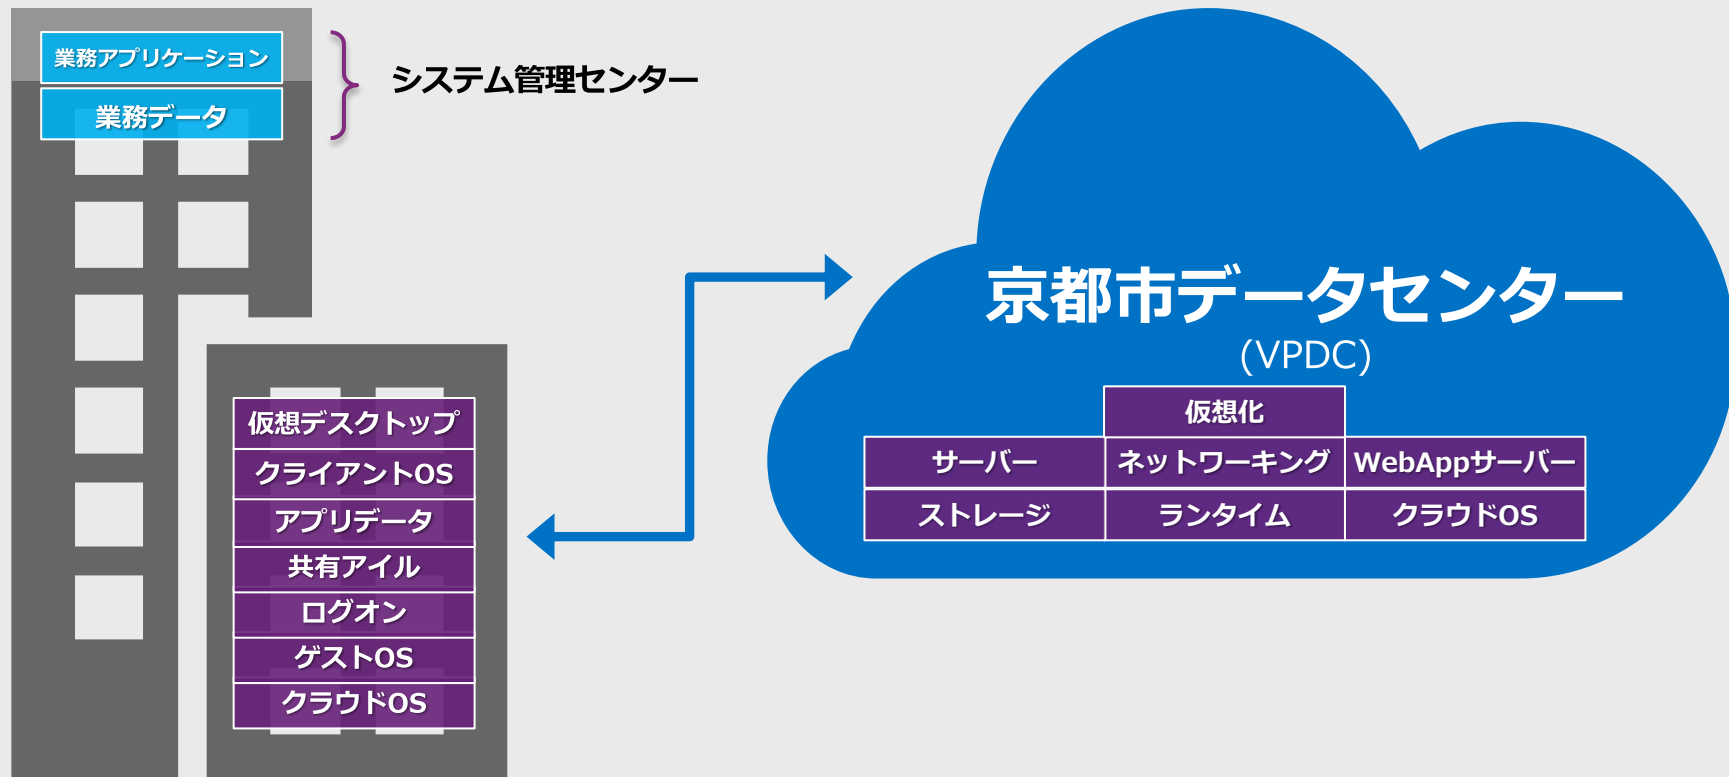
業務アプリケーション
業務データ
システム管理センター

仮想デスクトップ
クライアントOS
アプリデータ
共有アイル
ログオン
ゲストOS
クラウドOS

京都市データセンター
(VPDC)

| | 仮想化 | |
|---|---|---|
| サーバー | ネットワーキング | WebAppサーバー |
| ストレージ | ランタイム | クラウドOS |